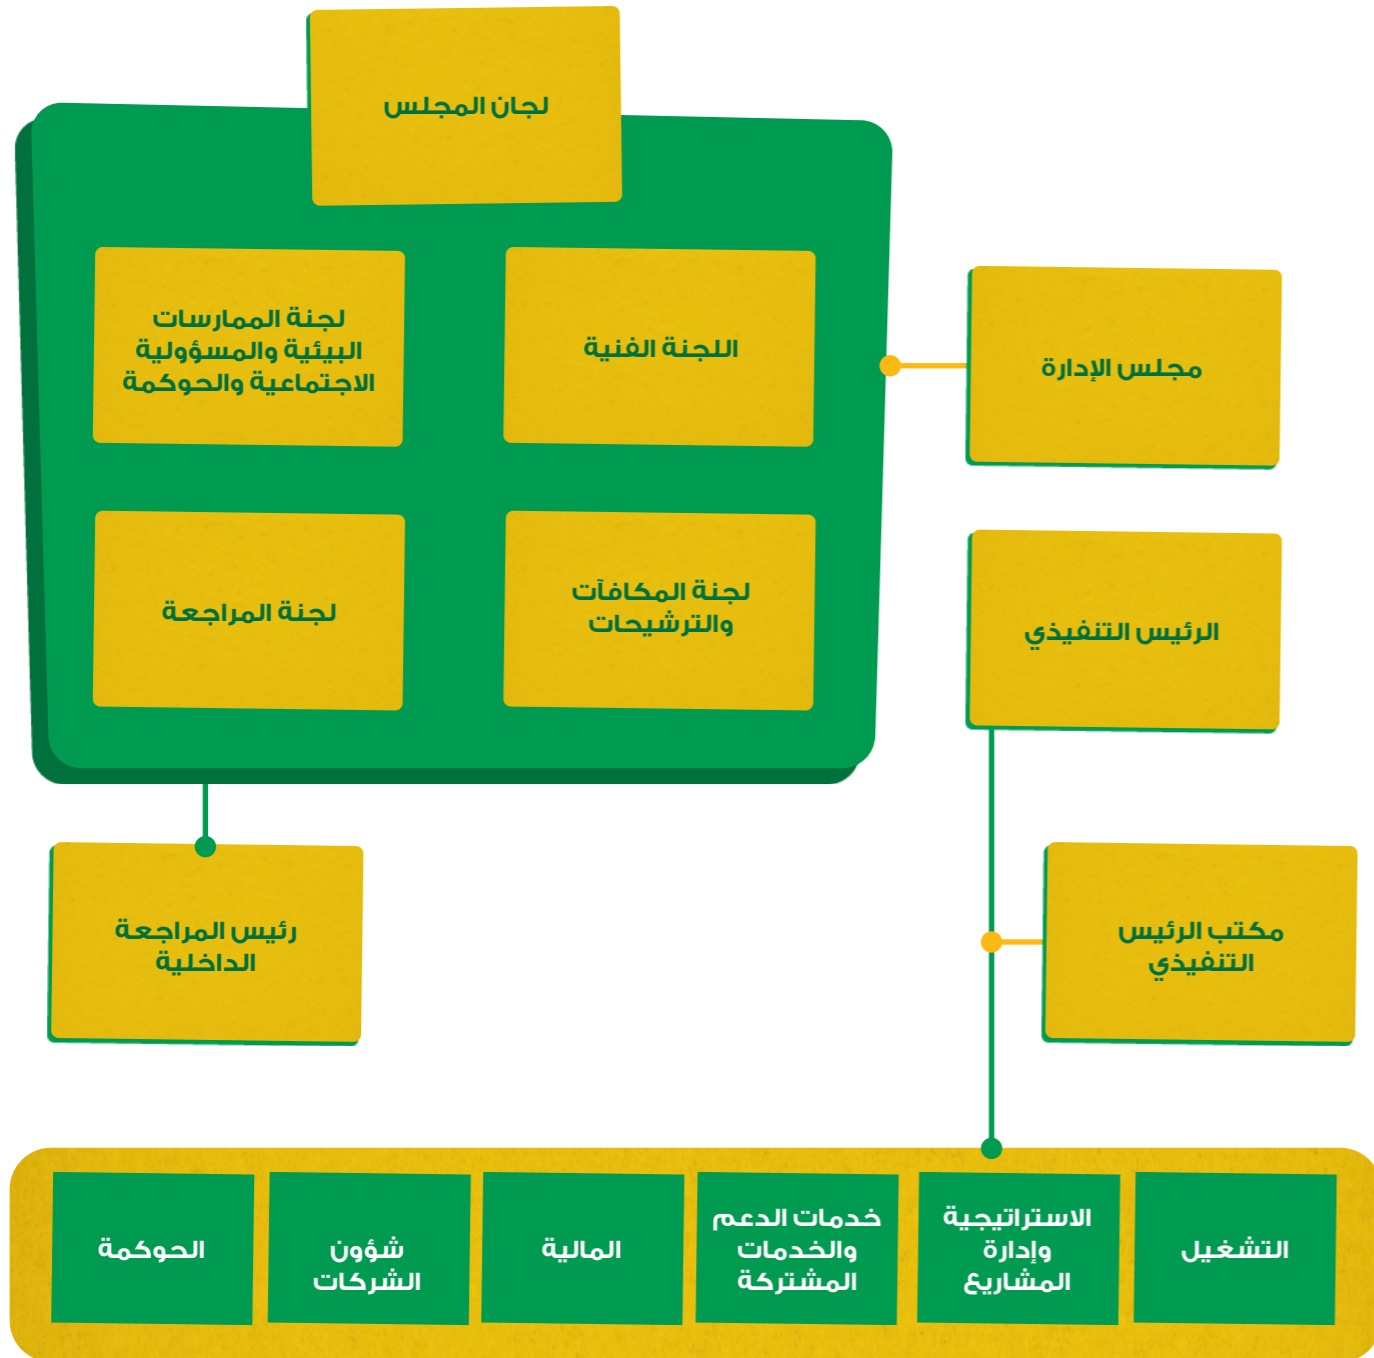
لجان المجلس

اللجنة الفنية

لجنة الممارسات البيئية والمسؤولية الاجتماعية والحوكمة

لجنة المكافآت والترشيحات

لجنة المراجعة

مجلس الإدارة

الرئيس التنفيذي

رئيس المراجعة الداخلية

مكتب الرئيس التنفيذي

التشغيل

الاستراتيجية وإدارة المشاريع

خدمات الدعم والخدمات المشتركة

المالية

شؤون الشركات

الحوكمة